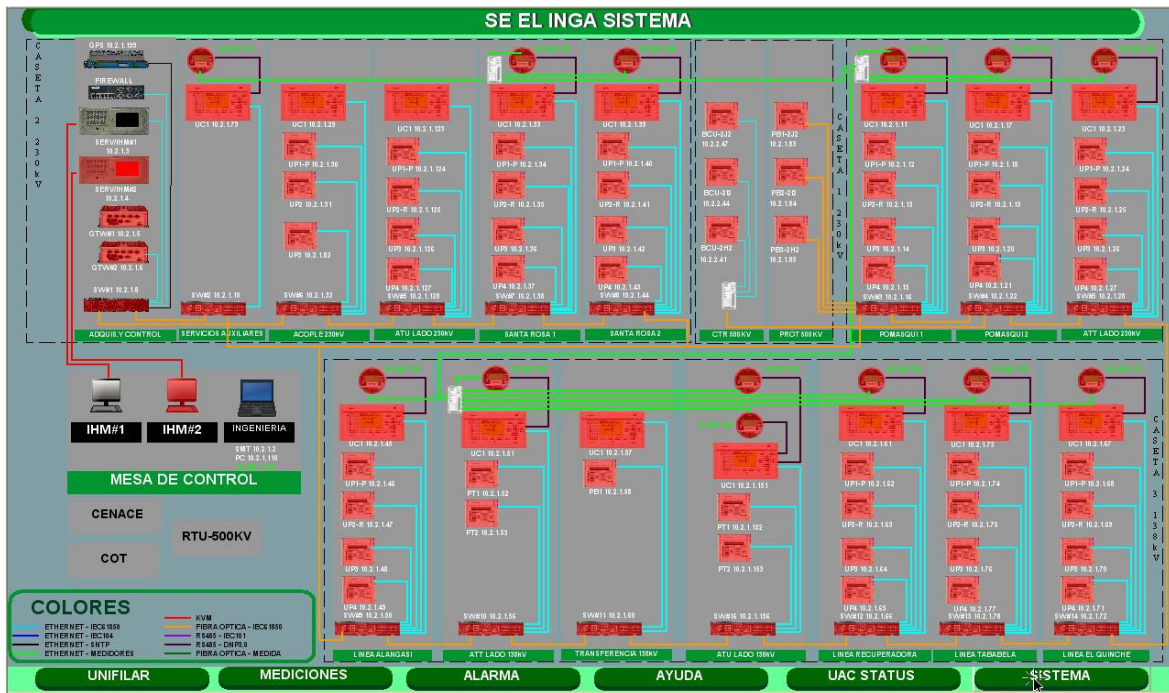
SE EL INGA SISTEMA

CASETA 2 230 kV

GPS 10.2.1.199
FIREWALL
SERVIHM#1 10.2.1.3
SERVIHM#2 10.2.1.4
GTW#1 10.2.1.5
GTW#2 10.2.1.6
SW#1 10.2.1.8
ADQUIS.Y CONTROL

UC1 10.2.1.79
SW#2 10.2.1.10
SERVICIOS AUXILIARES

UC1 10.2.1.29
UP1-P 10.2.1.30
UP2 10.2.1.31
UP3 10.2.1.82
SW#5 10.2.1.32
ACOPLE 230KV

UC1 10.2.1.123
UP1-P 10.2.1.124
UP2-R 10.2.1.125
UP3 10.2.1.126
UP4 10.2.1.127
SW#5 10.2.1.128
ATU LADO 230KV

UC1 10.2.1.33
UP1-P 10.2.1.34
UP2-R 10.2.1.35
UP3 10.2.1.36
UP4 10.2.1.37
SW#7 10.2.1.38
SANTA ROSA 1

UC1 10.2.1.39
UP1-P 10.2.1.40
UP2-R 10.2.1.41
UP3 10.2.1.42
UP4 10.2.1.43
SW#8 10.2.1.44
SANTA ROSA 2

BCU-2J2 10.2.2.47
BCU-2D 10.2.2.44
BCU-2H2 10.2.2.41
CTR 500KV

PB1-2J2 10.2.1.83
PB2-2D 10.2.1.84
PB3-2H2 10.2.1.85
PROT 500KV

CASETA 1 230 kV

UC1 10.2.1.11
UP1-P 10.2.1.12
UP2-R 10.2.1.13
UP3 10.2.1.14
UP4 10.2.1.15
SW#3 10.2.1.16
POMASQUI 1

UC1 10.2.1.17
UP1-P 10.2.1.18
UP2-R 10.2.1.19
UP3 10.2.1.20
UP4 10.2.1.21
SW#4 10.2.1.22
POMASQUI 2

UC1 10.2.1.23
UP1-P 10.2.1.24
UP2-R 10.2.1.25
UP3 10.2.1.26
UP4 10.2.1.27
SW#5 10.2.1.28
ATT LADO 230KV

IHM#1
IHM#2
INGENIERIA
SMT 10.2.1.2
PC 10.2.1.110
MESA DE CONTROL
CENACE
COT
RTU-500KV

UC1 10.2.1.45
UP1-P 10.2.1.46
UP2-R 10.2.1.47
UP3 10.2.1.48
UP4 10.2.1.43
SW#9 10.2.1.50
LINEA ALANGASI

UC1 10.2.1.51
PT1 10.2.1.52
PT2 10.2.1.53
SW#10 10.2.1.56
ATT LADO 138KV

UC1 10.2.1.57
PE1 10.2.1.58
SW#11 10.2.1.60
TRANSFERENCIA 138KV

UC1 10.2.1.151
PT1 10.2.1.152
PT2 10.2.1.153
SW#16 10.2.1.156
ATU LADO 138KV

UC1 10.2.1.61
UP1-P 10.2.1.62
UP2-R 10.2.1.63
UP3 10.2.1.64
UP4 10.2.1.65
SW#12 10.2.1.66
LINEA RECUPERADORA

UC1 10.2.1.73
UP1-P 10.2.1.74
UP2-R 10.2.1.75
UP3 10.2.1.76
UP4 10.2.1.77
SW#13 10.2.1.78
LINEA TABABELA

UC1 10.2.1.67
UP1-P 10.2.1.68
UP2-R 10.2.1.69
UP3 10.2.1.70
UP4 10.2.1.71
SW#14 10.2.1.72
LINEA EL QUINCHE

CASETA 3 138 kV

COLORES
ETHERNET - IEC61850
ETHERNET - IEC104
ETHERNET - SNTP
ETHERNET - MEDIDORES
KVM
FIBRA OPTICA - IEC61850
RS485 - IEC101
RS485 - DNP3.0
FIBRA OPTICA - MEDIDA

UNIFILAR
MEDICIONES
ALARMA
AYUDA
UAC STATUS
SISTEMA